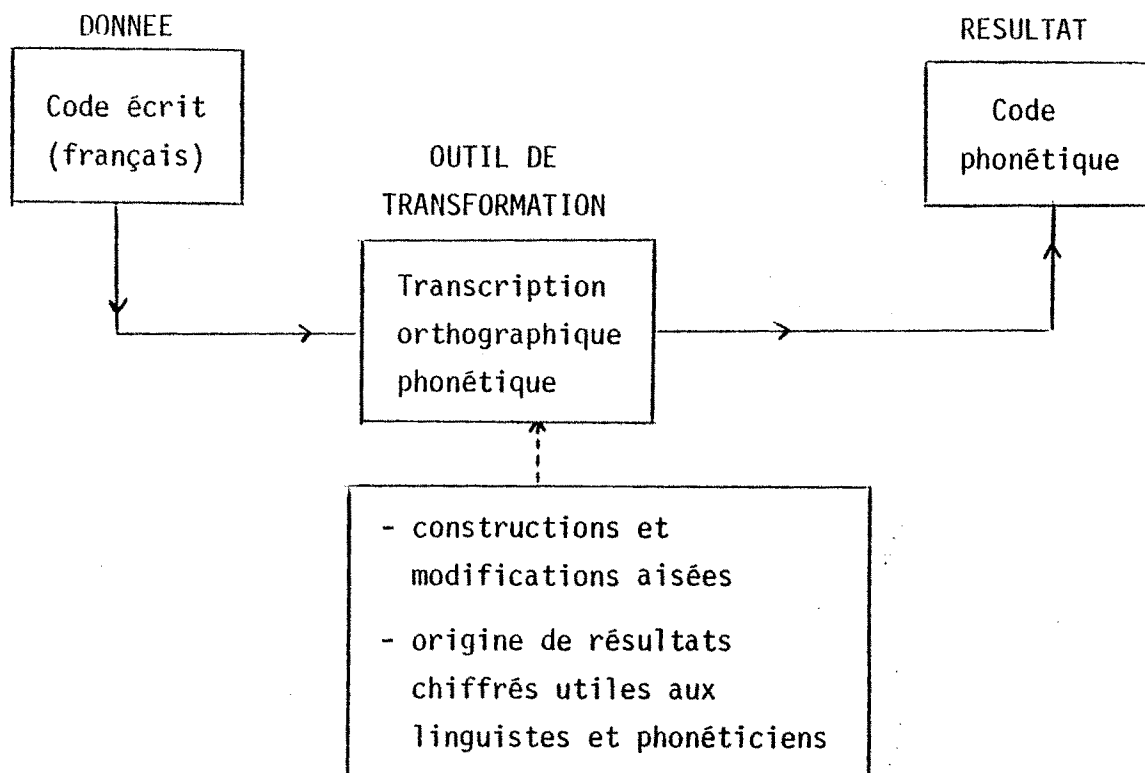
DONNEE

Code écrit (français)

OUTIL DE TRANSFORMATION

Transcription orthographique phonétique

RESULTAT

Code phonétique

- constructions et modifications aisées
- origine de résultats chiffrés utiles aux linguistes et phonéticiens